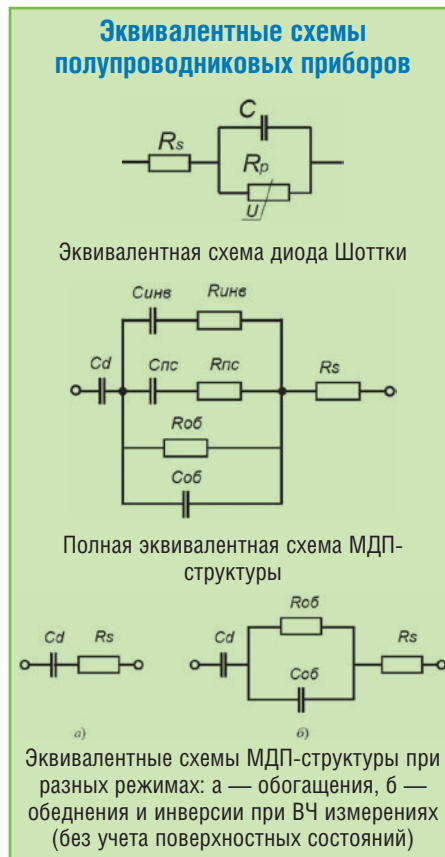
Эквивалентные схемы полупроводниковых приборов

C
Rs
Rp
U

Эквивалентная схема диода Шоттки

Cинв
Rинв
Cd
Cпс
Rпс
Rs
Rоб
Cоб

Полная эквивалентная схема МДП-структуры

Cd
Rs
Rоб
Cd
Rs
Cоб
а)
б)

Эквивалентные схемы МДП-структуры при разных режимах: а — обогащения, б — обеднения и инверсии при ВЧ измерениях (без учета поверхностных состояний)